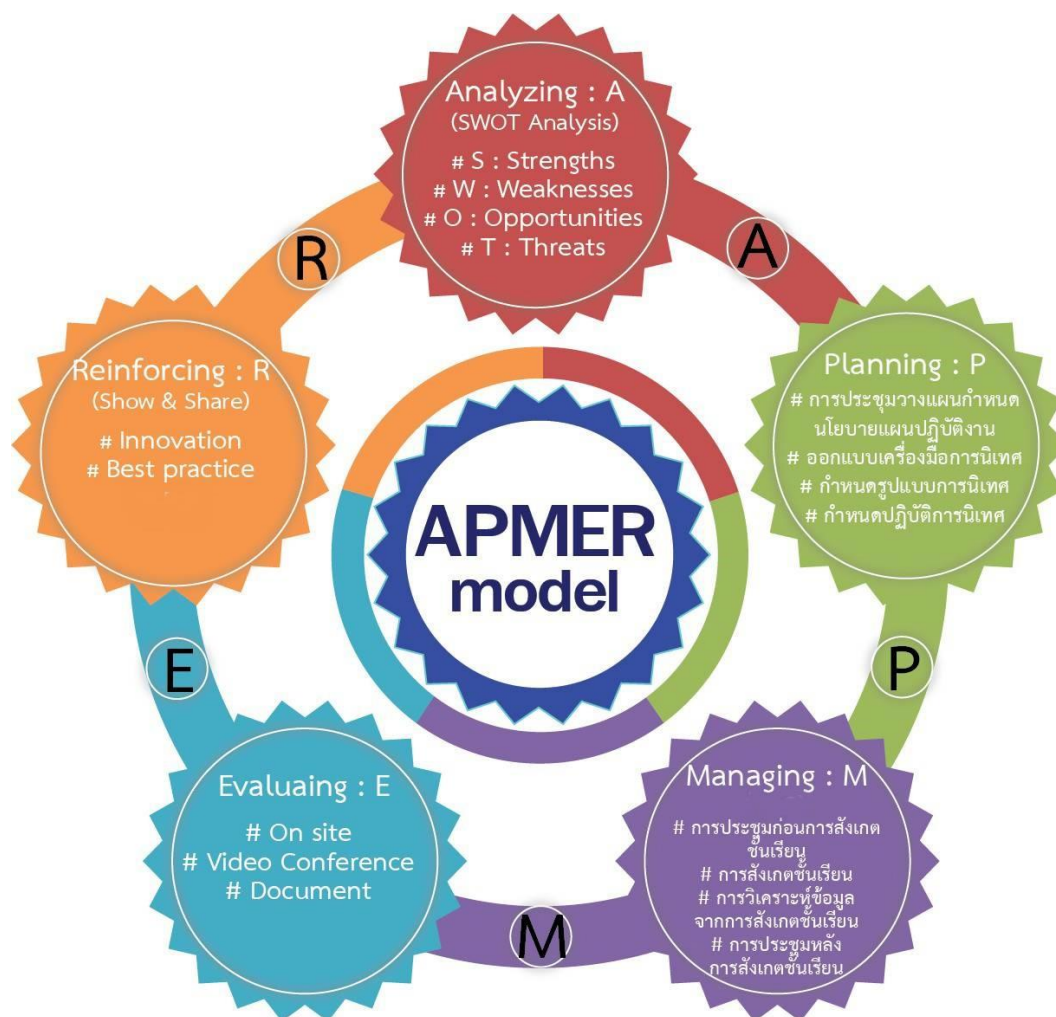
Analyzing : A
(SWOT Analysis)
# S : Strengths
# W : Weaknesses
# O : Opportunities
# T : Threats

A

Planning : P
# การประชุมวางแผนกำหนดนโยบายแผนปฏิบัติงาน
# ออกแบบเครื่องมือการนิเทศ
# กำหนดรูปแบบการนิเทศ
# กำหนดปฏิบัติการนิเทศ

P

Managing : M
# การประชุมก่อนการสังเกตชั้นเรียน
# การสังเกตชั้นเรียน
# การวิเคราะห์ข้อมูลจากการสังเกตชั้นเรียน
# การประชุมหลังการสังเกตชั้นเรียน

M

Evaluaing : E
# On site
# Video Conference
# Document

E

Reinforcing : R
(Show & Share)
# Innovation
# Best practice

R

APMER
model